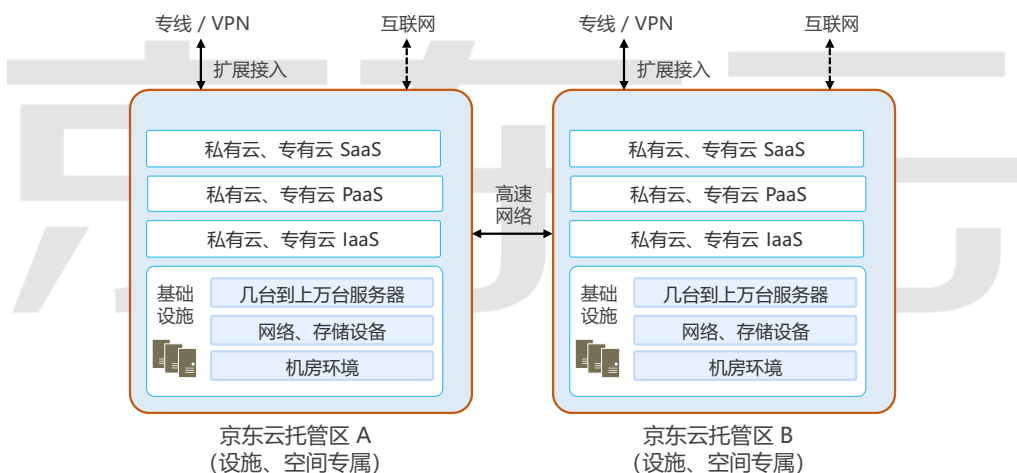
专线 / VPN
互联网
扩展接入
私有云、专有云 SaaS
私有云、专有云 PaaS
私有云、专有云 IaaS
基础设施
几台到上万台服务器
网络、存储设备
机房环境
京东云托管区 A
（设施、空间专属）

高速网络

专线 / VPN
互联网
扩展接入
私有云、专有云 SaaS
私有云、专有云 PaaS
私有云、专有云 IaaS
基础设施
几台到上万台服务器
网络、存储设备
机房环境
京东云托管区 B
（设施、空间专属）